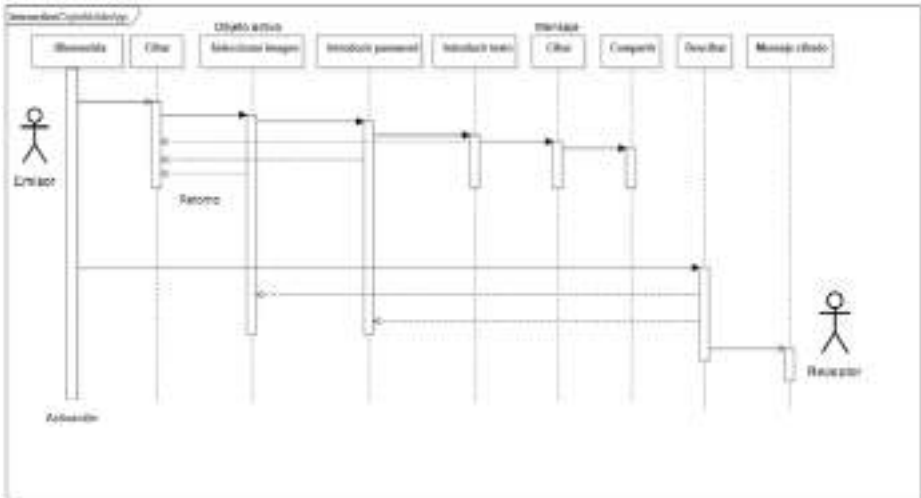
Interaction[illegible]

Objeto activo

Mensaje

Bienvenida

Cifrar

Seleccionar imagen

Introducir password

Introducir texto

Cifrar

Compartir

Descifrar

Mensaje cifrado

Emisor

Retorno

Receptor

Activación